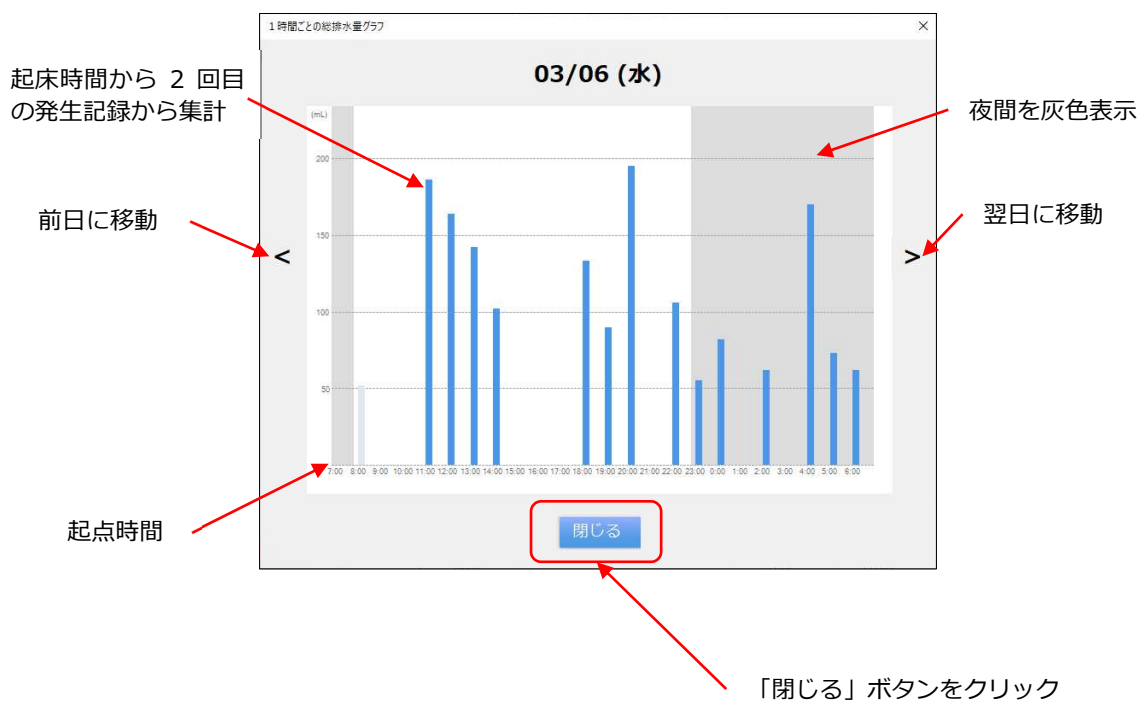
1時間ごとの総排水量グラフ

×

03/06 (水)

起床時間から 2 回目の発生記録から集計

夜間を灰色表示

前日に移動

<

>

翌日に移動

(mL)

200

150

100

50

7:00 8:00 9:00 10:00 11:00 12:00 13:00 14:00 15:00 16:00 17:00 18:00 19:00 20:00 21:00 22:00 23:00 0:00 1:00 2:00 3:00 4:00 5:00 6:00

起点時間

閉じる

「閉じる」ボタンをクリック